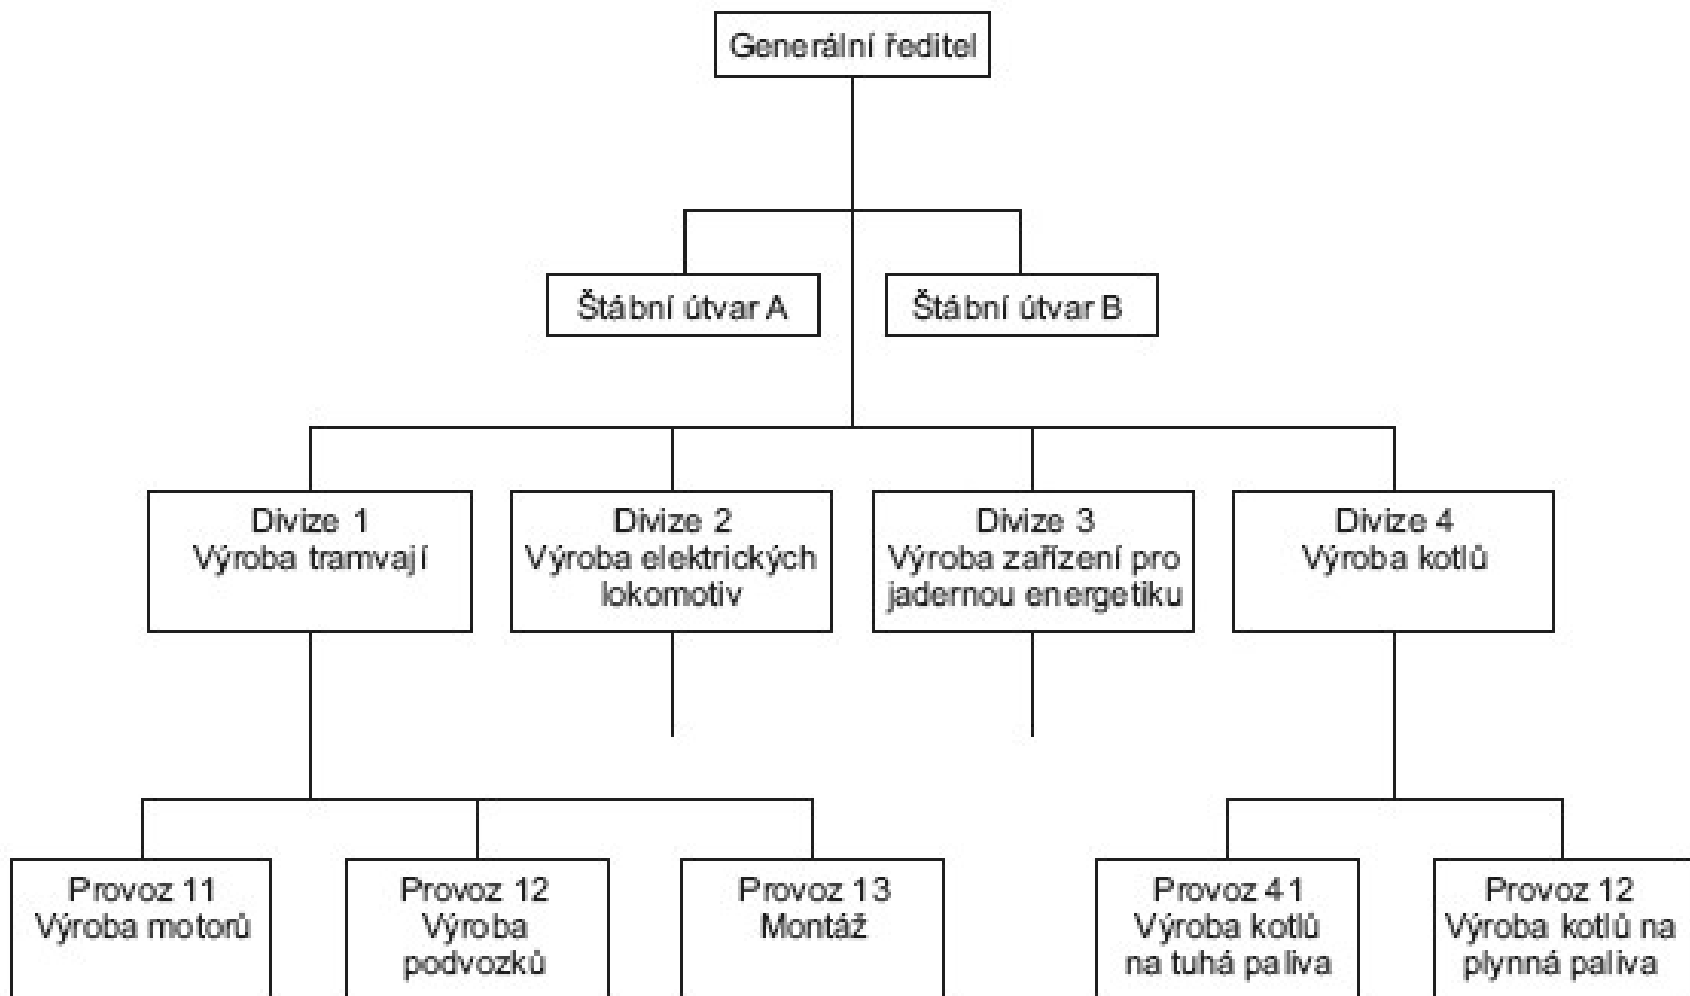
Generální ředitel

Štábní útvar A

Štábní útvar B

Divize 1
Výroba tramvají

Divize 2
Výroba elektrických lokomotiv

Divize 3
Výroba zařízení pro jadernou energetiku

Divize 4
Výroba kotlů

Provoz 11
Výroba motorů

Provoz 12
Výroba podvozků

Provoz 13
Montáž

Provoz 41
Výroba kotlů na tuhá paliva

Provoz 12
Výroba kotlů na plynná paliva